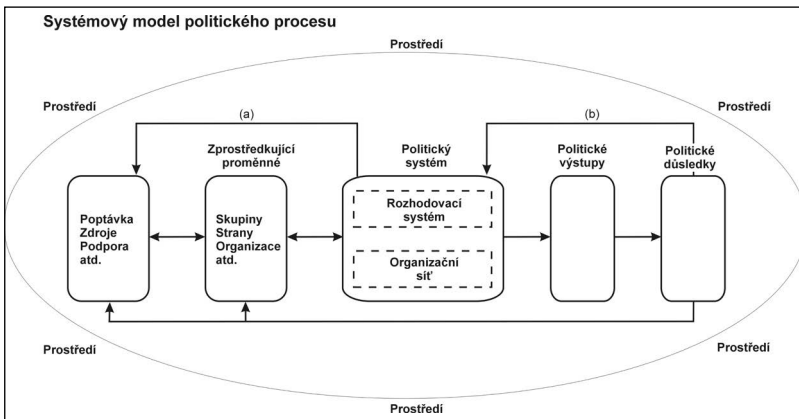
Systémový model politického procesu

Prostředí

Prostředí

Prostředí

(a)

(b)

Zprostředkující proměnné

Politický systém

Politické výstupy

Politické důsledky

Poptávka Zdroje Podpora atd.

Skupiny Strany Organizace atd.

Rozhodovací systém

Organizační síť

Prostředí

Prostředí

Prostředí